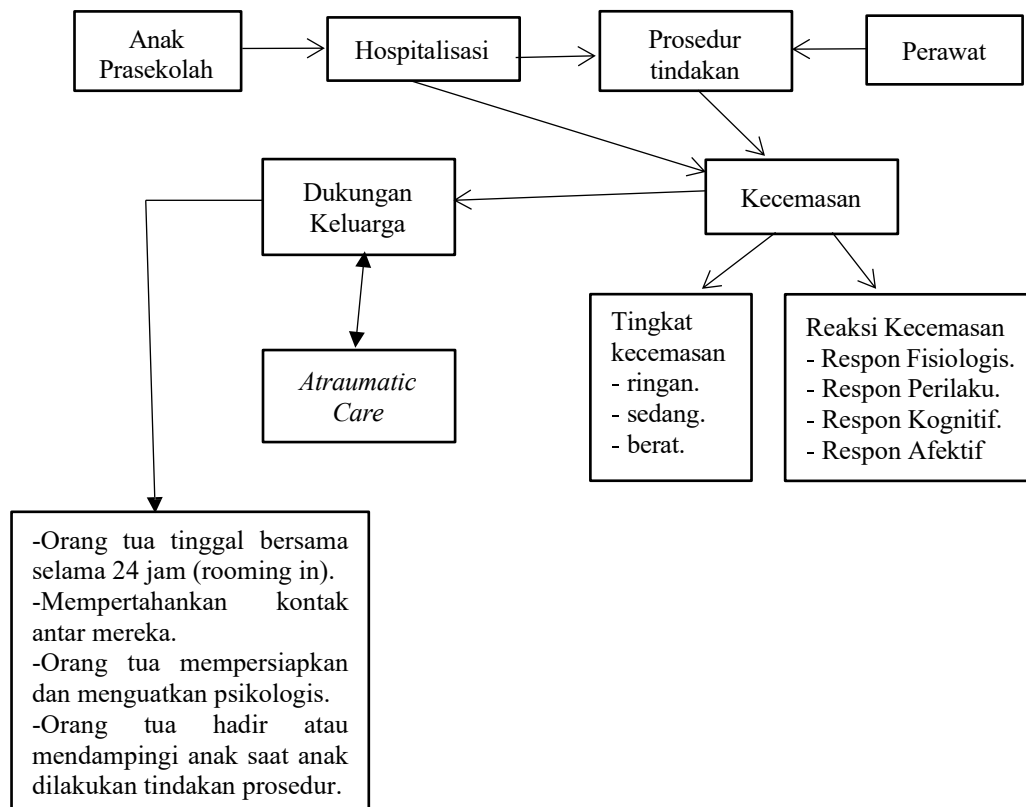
Anak Prasekolah

Hospitalisasi

Prosedur tindakan

Perawat

Dukungan Keluarga

Kecemasan

Atraumatic Care

Tingkat kecemasan
- ringan.
- sedang.
- berat.

Reaksi Kecemasan
- Respon Fisiologis.
- Respon Perilaku.
- Respon Kognitif.
- Respon Afektif

-Orang tua tinggal bersama selama 24 jam (rooming in).
-Mempertahankan kontak antar mereka.
-Orang tua mempersiapkan dan menguatkan psikologis.
-Orang tua hadir atau mendampingi anak saat anak dilakukan tindakan prosedur.